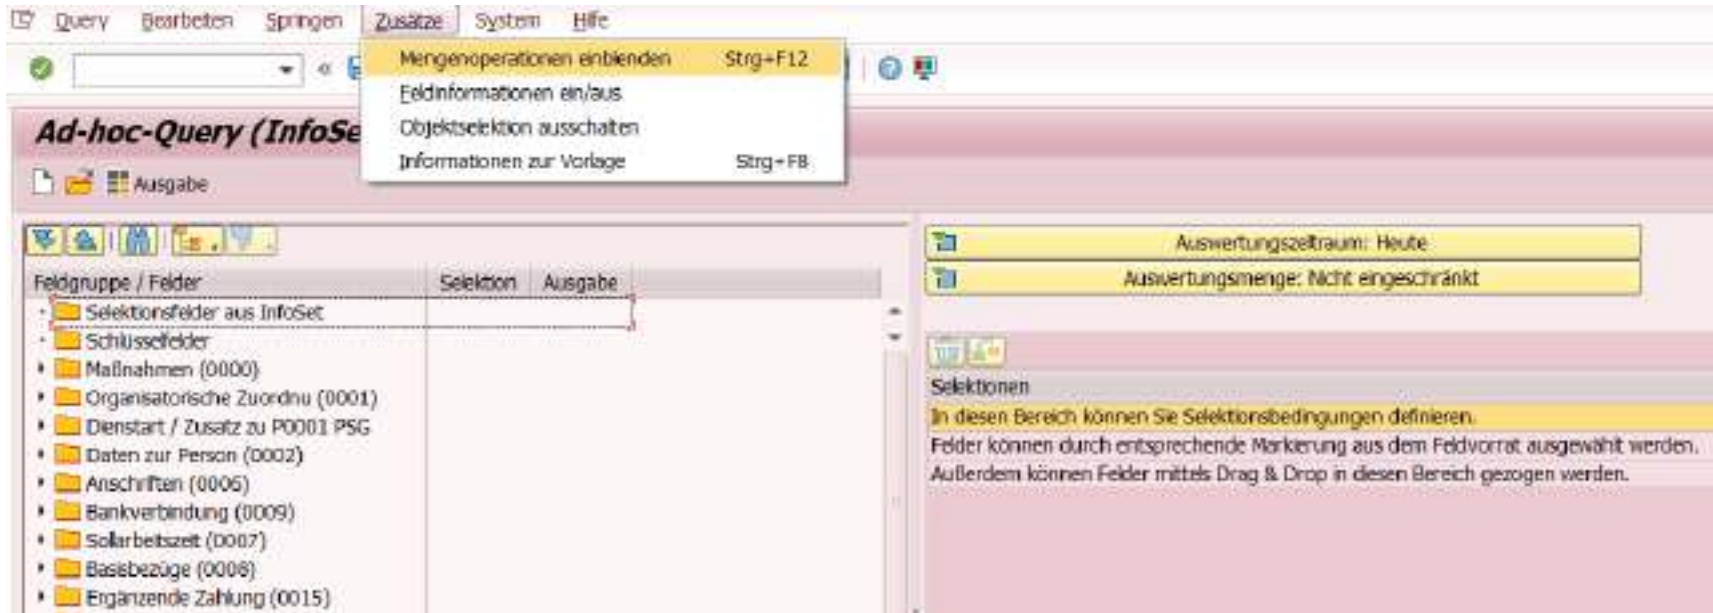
Query Bearbeiten Springen Zusätze System Hilfe

Mengenoperationen einblenden Strg+F12
Feldinformationen ein/aus
Objektselektion ausschalten
Informationen zur Vorlage Strg+F8

Ad-hoc-Query (InfoSe

Ausgabe

Feldgruppe / Felder | Selektion | Ausgabe

Selektionsfelder aus InfoSet
Schlüsselfelder
Maßnahmen (0000)
Organisatorische Zuordnu (0001)
Dienstart / Zusatz zu P0001 PSG
Daten zur Person (0002)
Anschriften (0006)
Bankverbindung (0009)
Sollarbeitszeit (0007)
Basisbezüge (0008)
Ergänzende Zahlung (0015)

Auswertungszeitraum: Heute
Auswertungsmenge: Nicht eingeschränkt

Selektionen
In diesen Bereich können Sie Selektionsbedingungen definieren.
Felder können durch entsprechende Markierung aus dem Feldvorrat ausgewählt werden.
Außerdem können Felder mittels Drag & Drop in diesen Bereich gezogen werden.